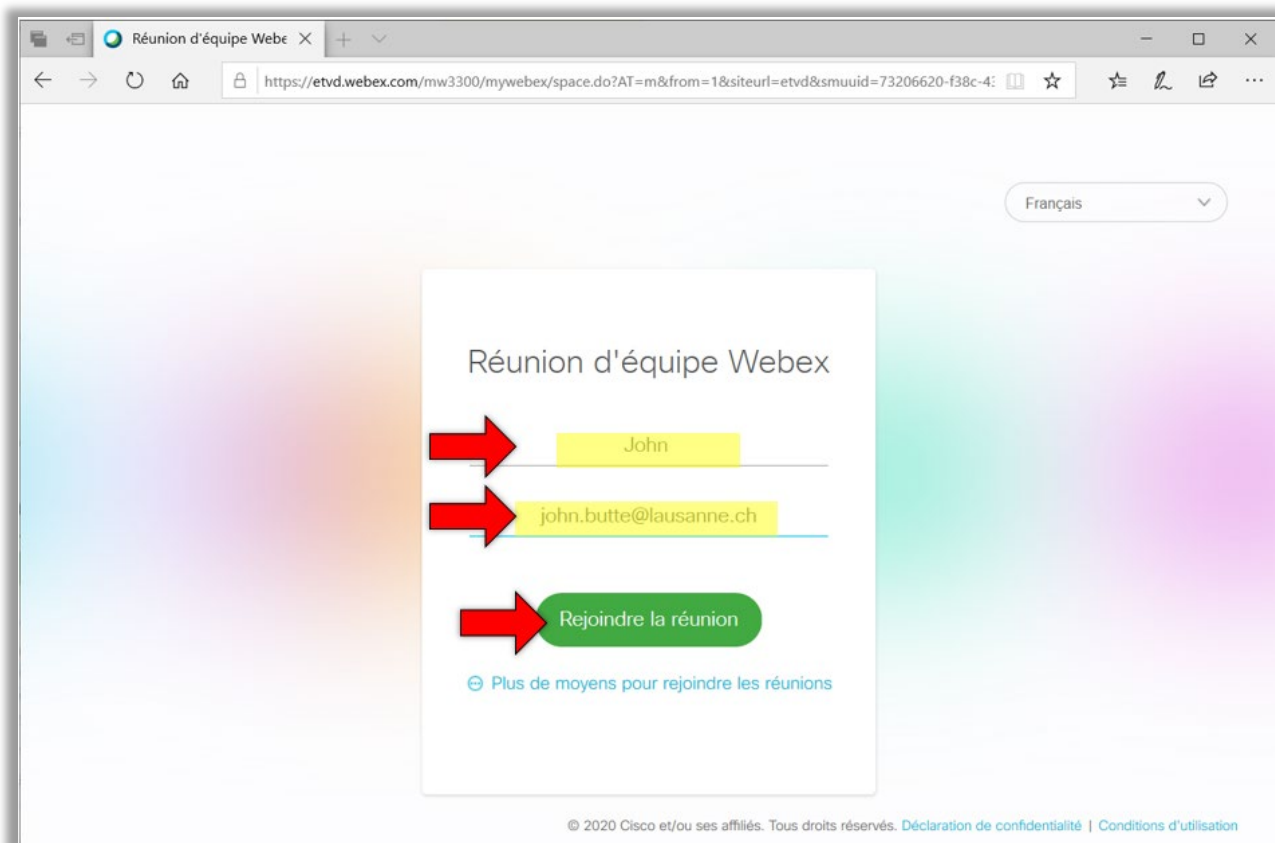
Réunion d'équipe Webe ×

https://etvd.webex.com/mw3300/mywebex/space.do?AT=m&from=1&siteurl=etvd&smuuid=73206620-f38c-4

Français

Réunion d'équipe Webex

John

john.butte@lausanne.ch

Rejoindre la réunion

Plus de moyens pour rejoindre les réunions

© 2020 Cisco et/ou ses affiliés. Tous droits réservés. Déclaration de confidentialité | Conditions d'utilisation